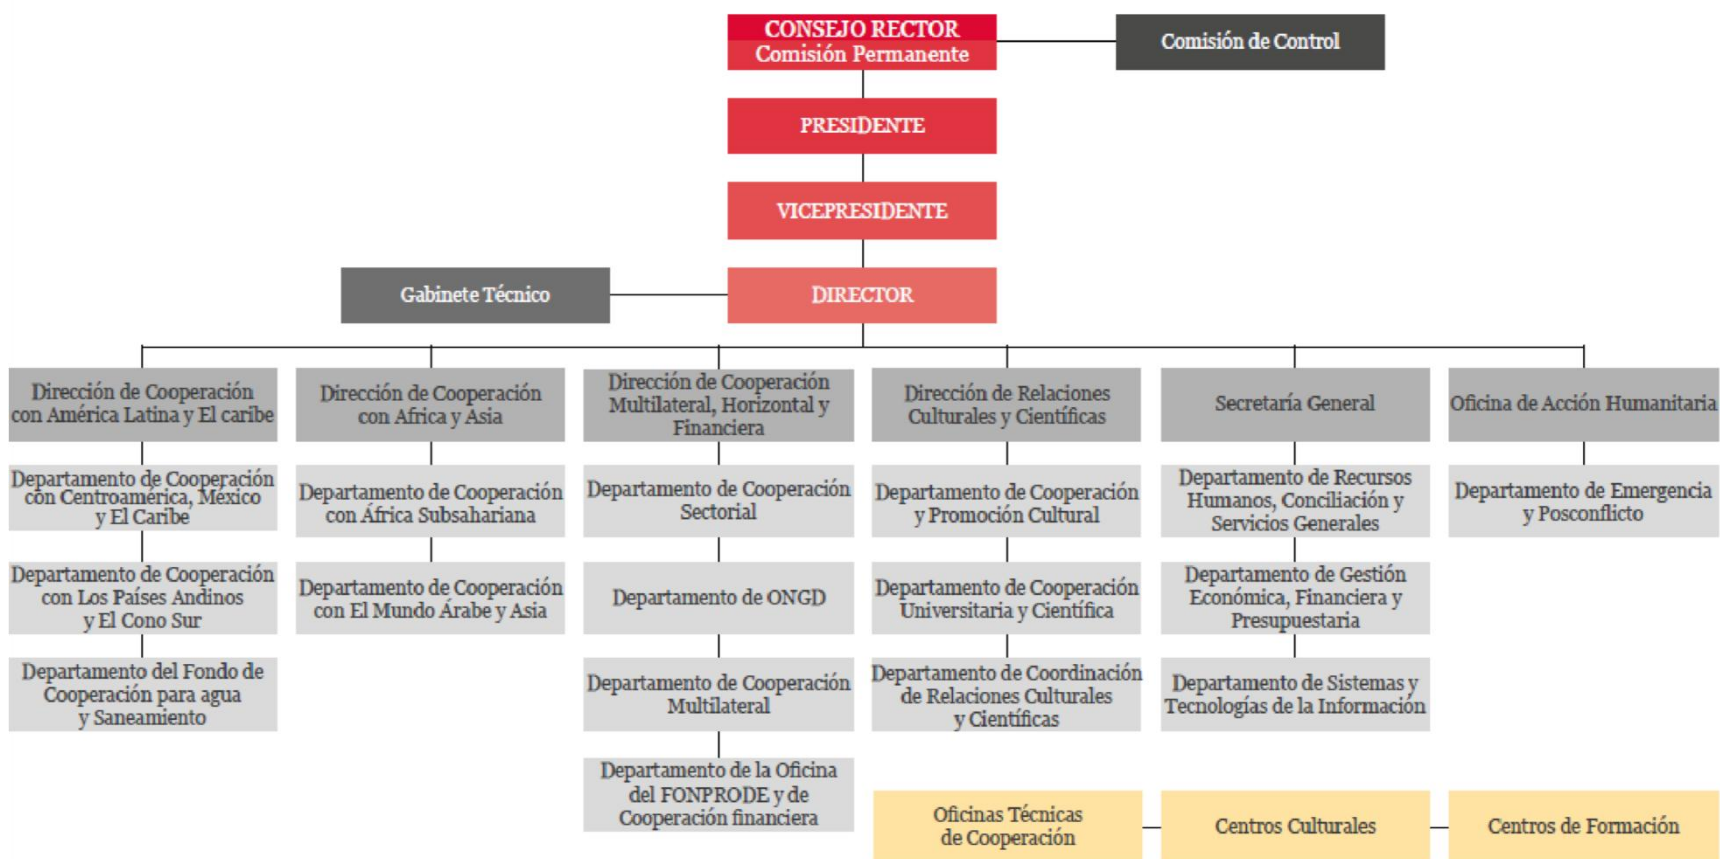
CONSEJO RECTOR
Comisión Permanente

Comisión de Control

PRESIDENTE

VICEPRESIDENTE

Gabinete Técnico

DIRECTOR

Dirección de Cooperación con América Latina y El caribe

Departamento de Cooperación con Centroamérica, México y El Caribe

Departamento de Cooperación con Los Países Andinos y El Cono Sur

Departamento del Fondo de Cooperación para agua y Saneamiento

Dirección de Cooperación con Africa y Asia

Departamento de Cooperación con África Subsahariana

Departamento de Cooperación con El Mundo Árabe y Asia

Dirección de Cooperación Multilateral, Horizontal y Financiera

Departamento de Cooperación Sectorial

Departamento de ONGD

Departamento de Cooperación Multilateral

Departamento de la Oficina del FONPRODE y de Cooperación financiera

Dirección de Relaciones Culturales y Científicas

Departamento de Cooperación y Promoción Cultural

Departamento de Cooperación Universitaria y Científica

Departamento de Coordinación de Relaciones Culturales y Científicas

Secretaría General

Departamento de Recursos Humanos, Conciliación y Servicios Generales

Departamento de Gestión Económica, Financiera y Presupuestaria

Departamento de Sistemas y Tecnologías de la Información

Oficina de Acción Humanitaria

Departamento de Emergencia y Posconflicto

Oficinas Técnicas de Cooperación

Centros Culturales

Centros de Formación